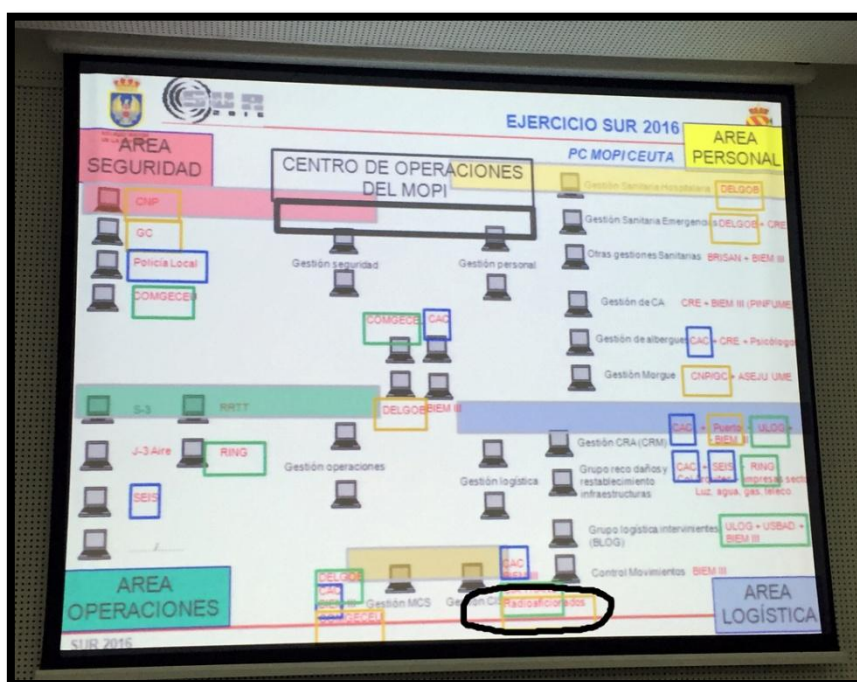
EJERCICIO SUR 2016

AREA PERSONAL

AREA SEGURIDAD

CENTRO DE OPERACIONES DEL MOPI

PC MOPI CEUTA

Gestión Sanitaria Hospitalaria DELGOB

CNP

GC

Policía Local

COMGECEU

Gestión seguridad

Gestión personal

Gestión Sanitaria Emergencias DELGOB + CRE

Otras gestiones Sanitarias BRISAN + BIEM III

Gestión de CA CRE + BIEM III (PINFUME

COMGECEU CAC

Gestión de albergues CAC + CRE + Psicólogo

Gestión Morgue CNP/GC + ASEJU UME

S-3 RRTT

DELGOB BIEM III

J-3 Aire RING

Gestión operaciones

SEIS

Gestión CRA (CRM) CAC + Puerto + BIEM III + ULOG

Gestión logística

Grupo reco daños y establecimiento infraestructuras CAC SEIS RING Empresas sector Luz, agua, gas, teleco

Grupo logística intervinientes (BLOG) ULOG + USBAD + BIEM III

Control Movimientos BIEM III

AREA OPERACIONES

DELGOB CAC

Gestión MCS

CAC BIEM III

Radioaficionados

AREA LOGÍSTICA

SUR 2016